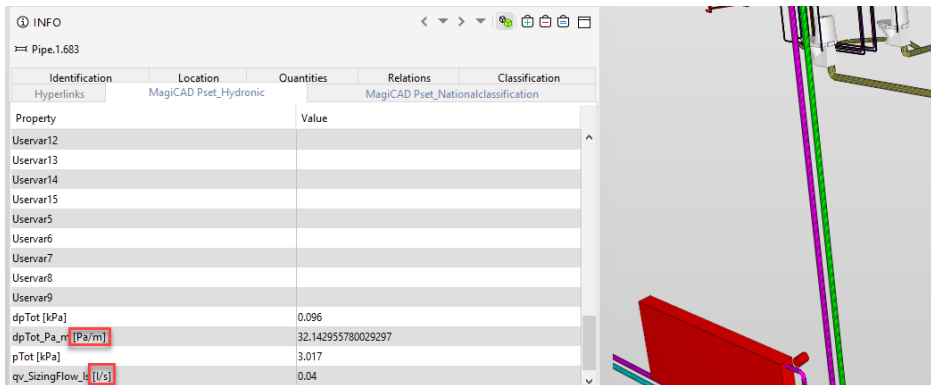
INFO

Pipe.1.683

Identification | Location | Quantities | Relations | Classification
Hyperlinks | MagiCAD Pset_Hydronic | MagiCAD Pset_Nationalclassification

| Property | Value |
|---|---|
| Uservar12 | |
| Uservar13 | |
| Uservar14 | |
| Uservar15 | |
| Uservar5 | |
| Uservar6 | |
| Uservar7 | |
| Uservar8 | |
| Uservar9 | |
| dpTot [kPa] | 0.096 |
| dpTot_Pa_m [Pa/m] | 32.142955780029297 |
| pTot [kPa] | 3.017 |
| qv_SizingFlow_ls [l/s] | 0.04 |